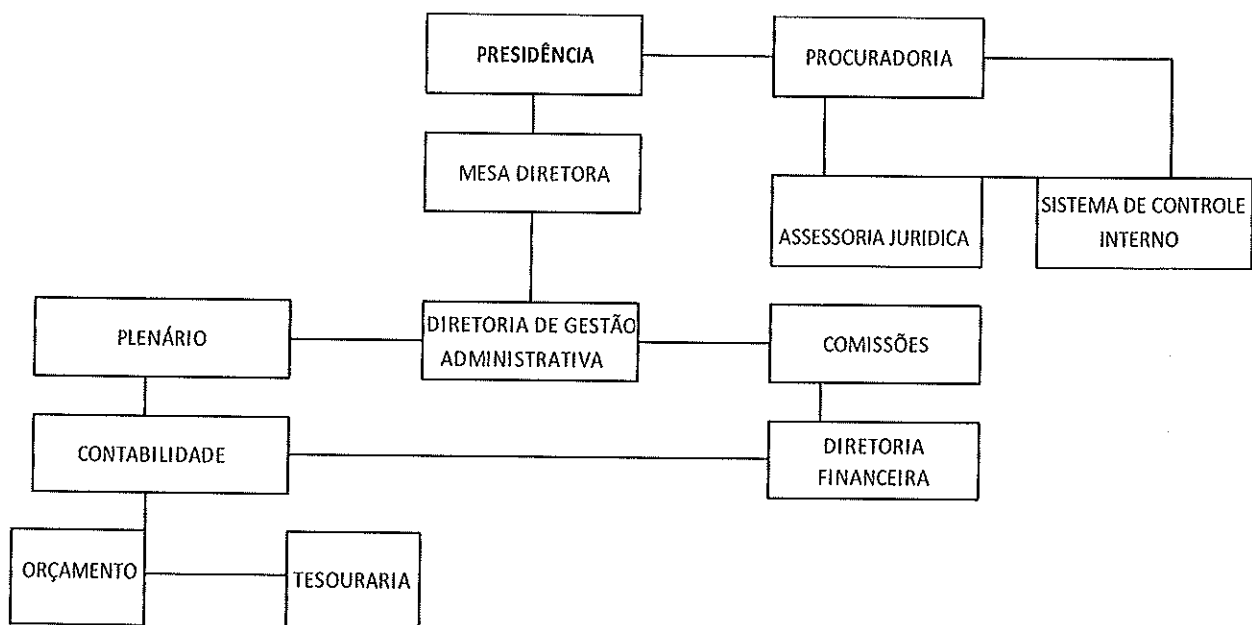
PRESIDÊNCIA

PROCURADORIA

MESA DIRETORA

ASSESSORIA JURIDICA

SISTEMA DE CONTROLE INTERNO

PLENÁRIO

DIRETORIA DE GESTÃO ADMINISTRATIVA

COMISSÕES

CONTABILIDADE

DIRETORIA FINANCEIRA

ORÇAMENTO

TESOURARIA